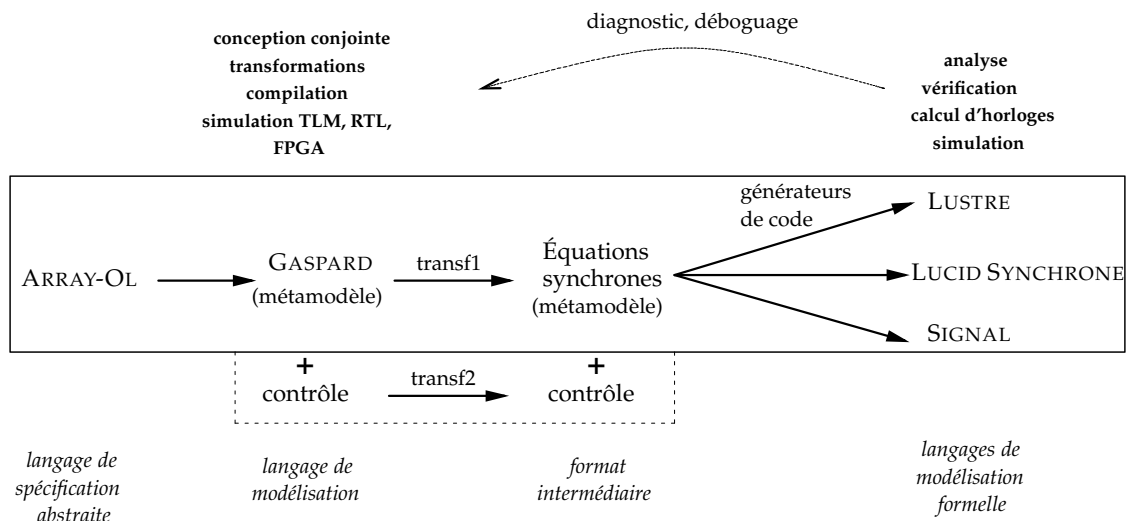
diagnostic, déboguage

conception conjointe
transformations
compilation
simulation TLM, RTL, FPGA

analyse
vérification
calcul d'horloges
simulation

ARRAY-OL

GASPARD
(métamodèle)

transf1

Équations synchrones
(métamodèle)

générateurs de code

LUSTRE

LUCID SYNCHRONE

SIGNAL

+
contrôle

transf2

+
contrôle

*langage de spécification abstraite*

*langage de modélisation*

*format intermédiaire*

*langages de modélisation formelle*